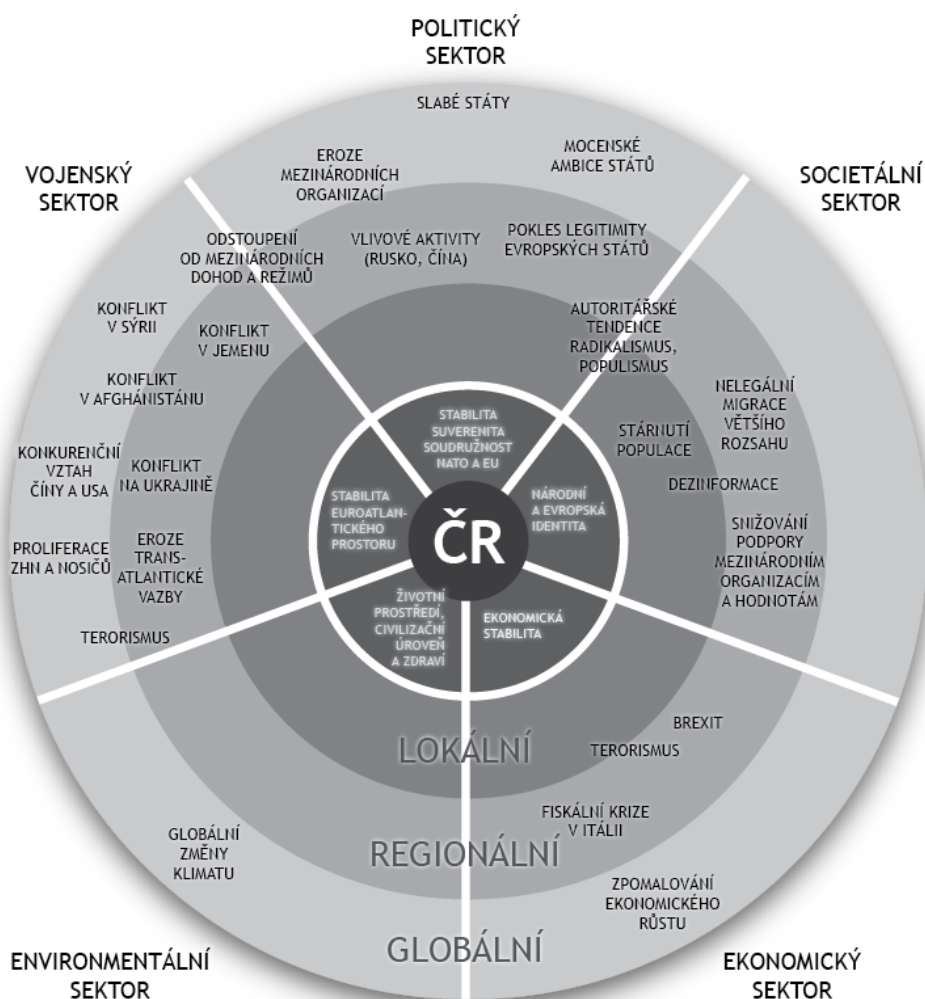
POLITICKÝ SEKTOR

SLABÉ STÁTY

EROZE MEZINÁRODNÍCH ORGANIZACÍ

MOCENSKÉ AMBICE STÁTŮ

VOJENSKÝ SEKTOR

SOCIETÁLNÍ SEKTOR

ODSTOUPENÍ OD MEZINÁRODNÍCH DOHOD A REŽIMŮ

VLIVOVÉ AKTIVITY (RUSKO, ČÍNA)

POKLES LEGITIMITY EVROPSKÝCH STÁTŮ

AUTORITÁŘSKÉ TENDENCE RADIKALISMUS, POPULISMUS

KONFLIKT V SÝRII

KONFLIKT V JEMENU

KONFLIKT V AFGHÁNISTÁNU

NELEGÁLNÍ MIGRACE VĚTŠÍHO ROZSAHU

STÁRNUTÍ POPULACE

KONKURENČNÍ VZTAH ČÍNY A USA

KONFLIKT NA UKRAJINĚ

DEZINFORMACE

STABILITA SUVERENITA SOUDRŽNOST NATO A EU

STABILITA EUROATLANTICKÉHO PROSTORU

ČR

NÁRODNÍ A EVROPSKÁ IDENTITA

SNIŽOVÁNÍ PODPORY MEZINÁRODNÍM ORGANIZACÍM A HODNOTÁM

PROLIFERACE ZHN A NOSIČŮ

EROZE TRANSATLANTICKÉ VAZBY

ŽIVOTNÍ PROSTŘEDÍ, CIVILIZAČNÍ ÚROVEŇ A ZDRAVÍ

EKONOMICKÁ STABILITA

TERORISMUS

BREXIT

TERORISMUS

LOKÁLNÍ

FISKÁLNÍ KRIZE V ITÁLII

GLOBÁLNÍ ZMĚNY KLIMATU

REGIONÁLNÍ

ZPOMALOVÁNÍ EKONOMICKÉHO RŮSTU

GLOBÁLNÍ

ENVIRONMENTÁLNÍ SEKTOR

EKONOMICKÝ SEKTOR